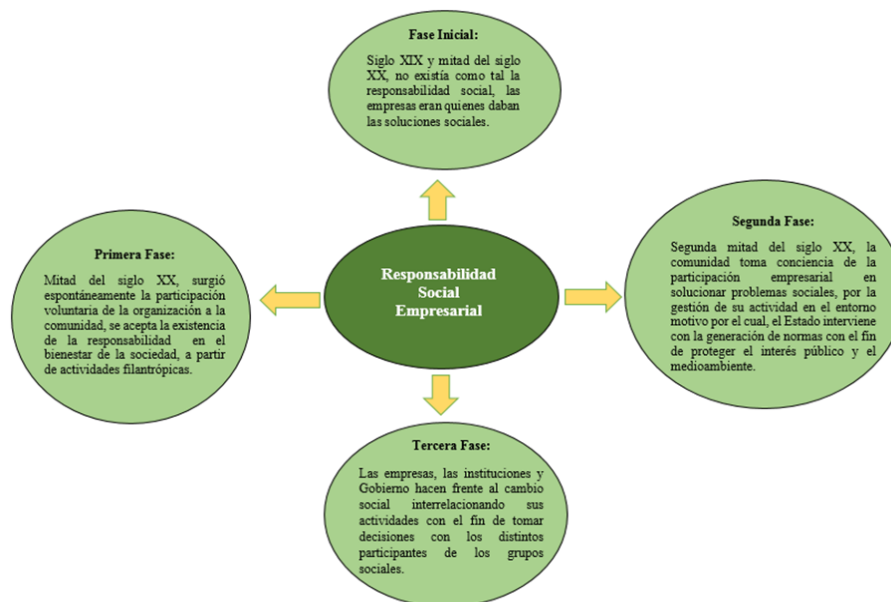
Fase Inicial:

Siglo XIX y mitad del siglo XX, no existía como tal la responsabilidad social, las empresas eran quienes daban las soluciones sociales.

Primera Fase:

Mitad del siglo XX, surgió espontáneamente la participación voluntaria de la organización a la comunidad, se acepta la existencia de la responsabilidad en el bienestar de la sociedad, a partir de actividades filantrópicas.

Responsabilidad Social Empresarial

Segunda Fase:

Segunda mitad del siglo XX, la comunidad toma conciencia de la participación empresarial en solucionar problemas sociales, por la gestión de su actividad en el entorno motivo por el cual, el Estado interviene con la generación de normas con el fin de proteger el interés público y el medioambiente.

Tercera Fase:

Las empresas, las instituciones y Gobierno hacen frente al cambio social interrelacionando sus actividades con el fin de tomar decisiones con los distintos participantes de los grupos sociales.